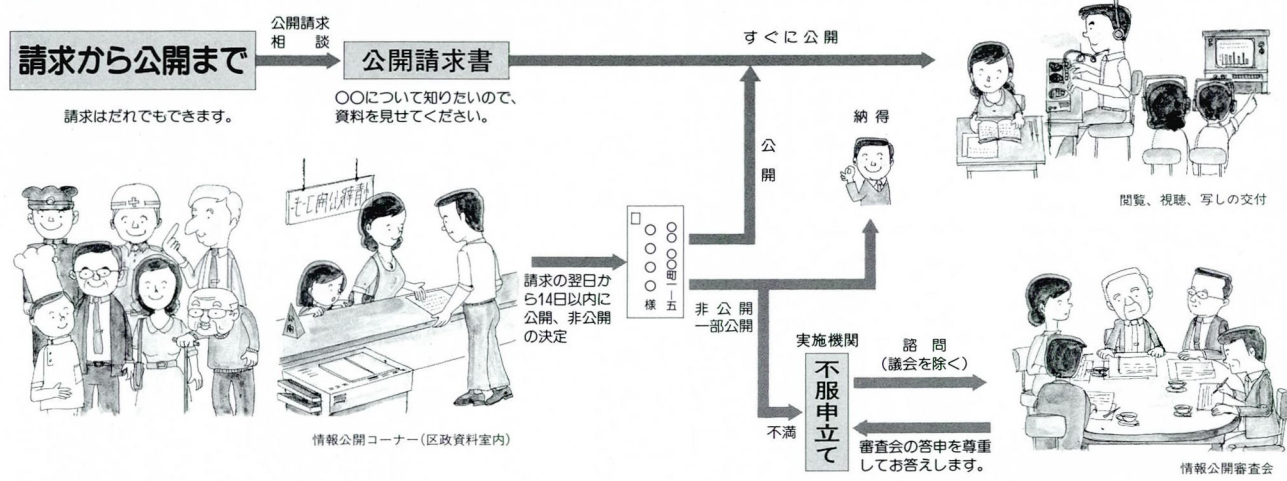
請求から公開まで

公開請求
相　談

公開請求書

すぐに公開

請求はだれでもできます。

○○について知りたいので、資料を見せてください。

納得

公開

閲覧、視聴、写しの交付

区政情報公開コーナー

○○○○様

○○町一一五

請求の翌日から14日以内に公開、非公開の決定

非公開
一部公開

実施機関

不服申立て

諮問
（議会を除く）

不満

審査会の答申を尊重してお答えします。

情報公開コーナー（区政資料室内）

情報公開審査会